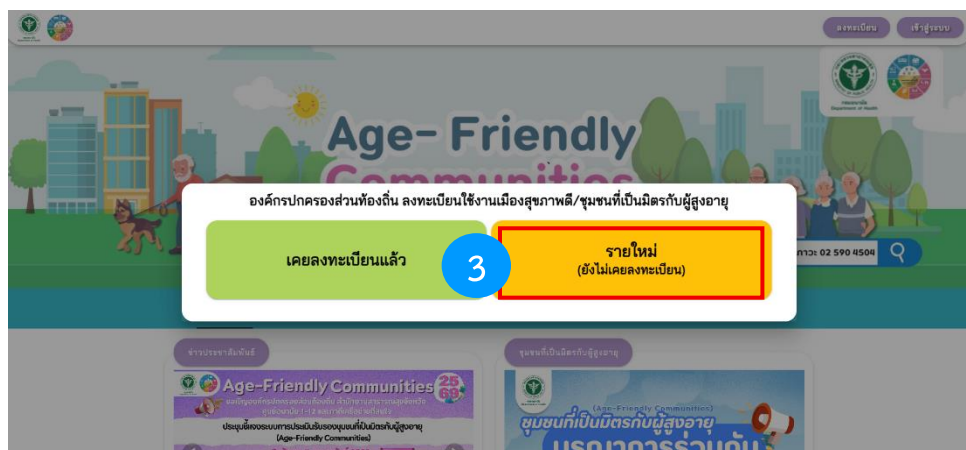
ลงทะเบียน
เข้าสู่ระบบ

กรมอนามัย Department of Health

Age- Friendly
Communities

องค์กรปกครองส่วนท้องถิ่น ลงทะเบียนใช้งานเมืองสุขภาพดี/ชุมชนที่เป็นมิตรกับผู้สูงอายุ

เคยลงทะเบียนแล้ว

3

รายใหม่
(ยังไม่เคยลงทะเบียน)

ภาวะ 02 590 4504

ข่าวประชาสัมพันธ์

Age-Friendly Communities 2569

ประชุมชี้แจงระบบการประเมินรับรองชุมชนที่เป็นมิตรกับผู้สูงอายุ (Age-Friendly Communities)

ชุมชนที่เป็นมิตรกับผู้สูงอายุ

(Age-Friendly Communities)
ชุมชนที่เป็นมิตรกับผู้สูงอายุ
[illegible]